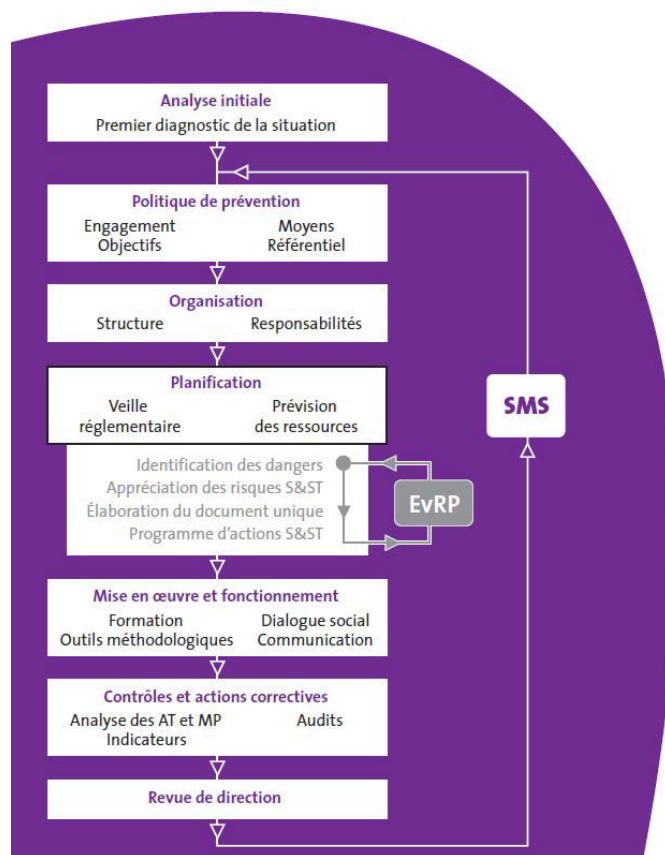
Analyse initiale
Premier diagnostic de la situation

Politique de prévention
Engagement
Objectifs
Moyens
Référentiel

Organisation
Structure
Responsabilités

Planification
Veille réglementaire
Prévision des ressources

Identification des dangers
Appréciation des risques S&ST
Élaboration du document unique
Programme d'actions S&ST

EvRP

SMS

Mise en œuvre et fonctionnement
Formation
Outils méthodologiques
Dialogue social
Communication

Contrôles et actions correctives
Analyse des AT et MP
Indicateurs
Audits

Revue de direction